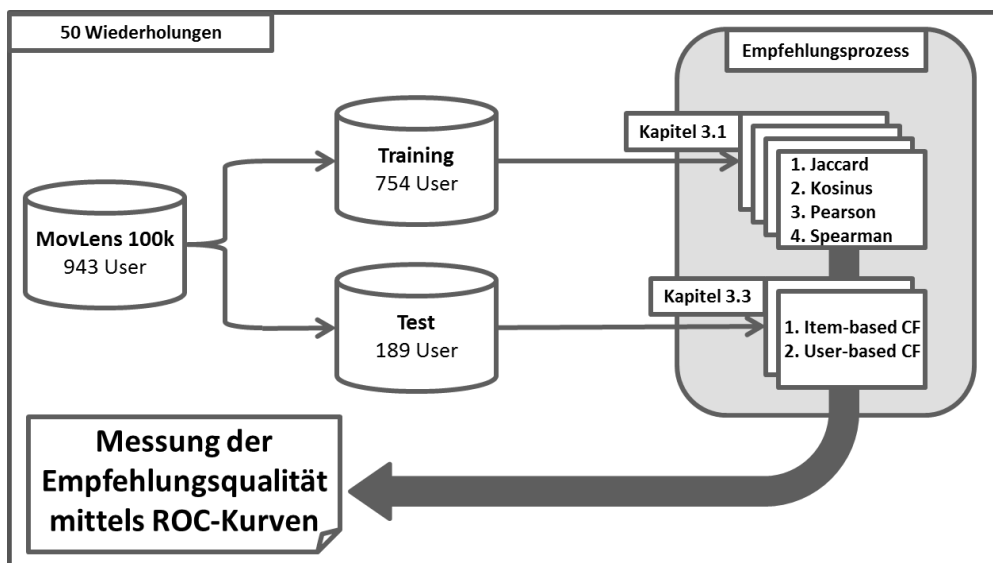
50 Wiederholungen

Empfehlungsprozess

MovLens 100k
943 User

Training
754 User

Test
189 User

Kapitel 3.1

1. Jaccard
2. Kosinus
3. Pearson
4. Spearman

Kapitel 3.3

1. Item-based CF
2. User-based CF

Messung der Empfehlungsqualität mittels ROC-Kurven